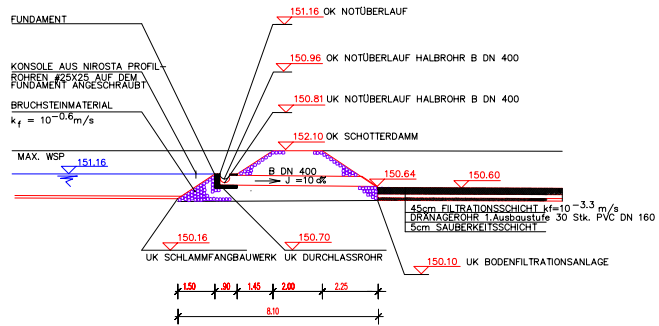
FUNDAMENT

KONSOLE AUS NIROSTA PROFILROHREN #25X25 AUF DEM FUNDAMENT ANGESCHRAUBT

BRUCHSTEINMATERIAL
$k_f = 10^{-0.6} m/s$

MAX. WSP
151.16

151.16 OK NOTÜBERLAUF

150.96 OK NOTÜBERLAUF HALBROHR B DN 400

150.81 UK NOTÜBERLAUF HALBROHR B DN 400

152.10 OK SCHOTTERDAMM

B DN 400
J = 10 ‰

150.64

150.60

45cm FILTRATIONSSCHICHT $k_f=10^{-3.3}$ m/s
DRÄNAGEROHR 1.Ausbaustufe 30 Stk. PVC DN 160
5cm SAUBERKEITSSCHICHT

150.16
UK SCHLAMMFANGBAUWERK

150.70
UK DURCHLASSROHR

150.10 UK BODENFILTRATIONSANLAGE

1.50
.90
1.45
2.00
2.25

8.10